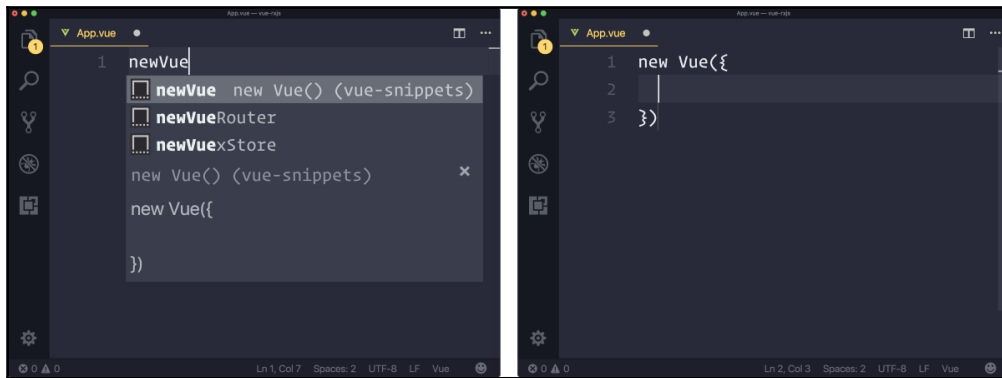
App.vue — vue-rxjs

1

App.vue

1 newVue

newVue new Vue() (vue-snippets)

newVueRouter

newVuexStore

new Vue() (vue-snippets) ×

new Vue({

})

⊗ 0 ⚠ 0 Ln 1, Col 7 Spaces: 2 UTF-8 LF Vue

App.vue — vue-rxjs

1

App.vue

1 new Vue({

2

3 })

⊗ 0 ⚠ 0 Ln 2, Col 3 Spaces: 2 UTF-8 LF Vue